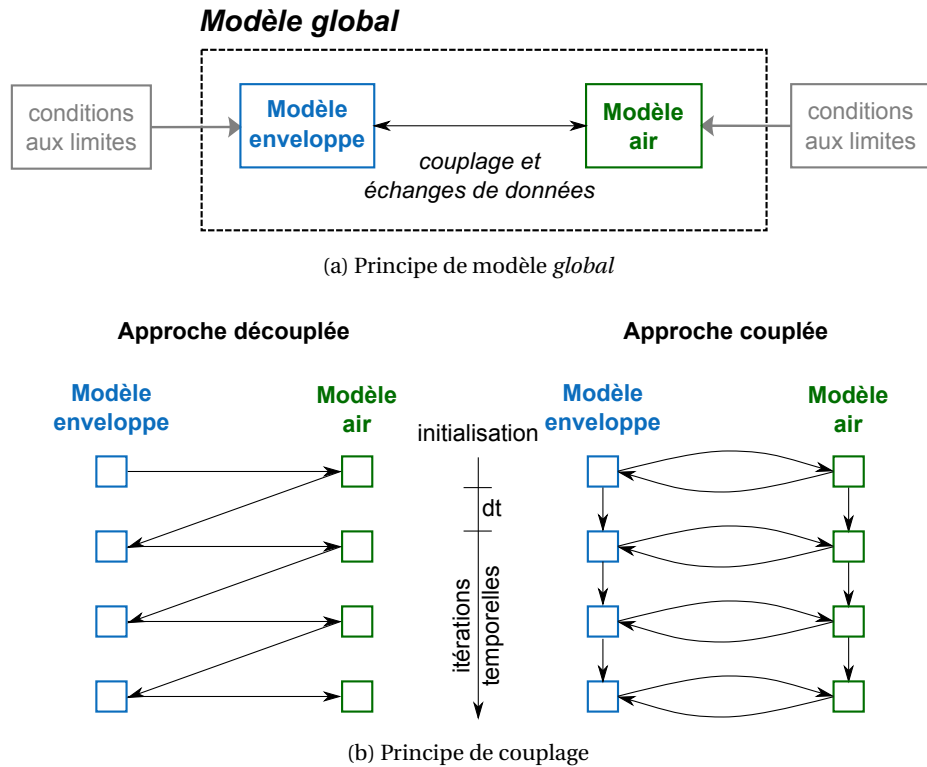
Modèle global

conditions aux limites

Modèle enveloppe

Modèle air

conditions aux limites

couplage et échanges de données

(a) Principe de modèle *global*

Approche découplée

Modèle enveloppe

Modèle air

initialisation

dt

itérations temporelles

Approche couplée

Modèle enveloppe

Modèle air

(b) Principe de couplage